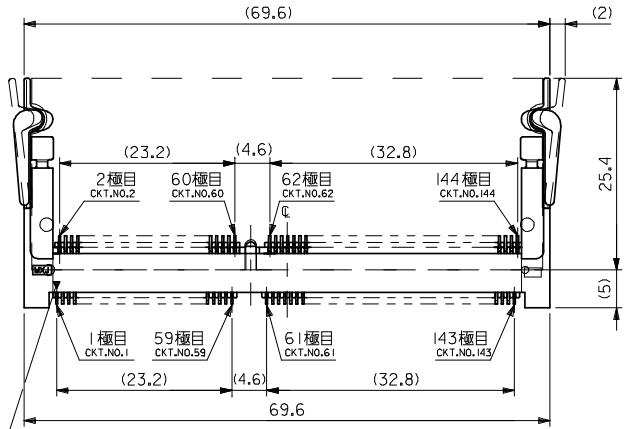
(69.6)
(2)
25.4
(5)
(23.2)
(4.6)
(32.8)
2極目
CKT.NO.2
60極目
CKT.NO.60
62極目
CKT.NO.62
144極目
CKT.NO.144
℄
1極目
CKT.NO.1
59極目
CKT.NO.59
61極目
CKT.NO.61
143極目
CKT.NO.143
(23.2)
(4.6)
(32.8)
69.6